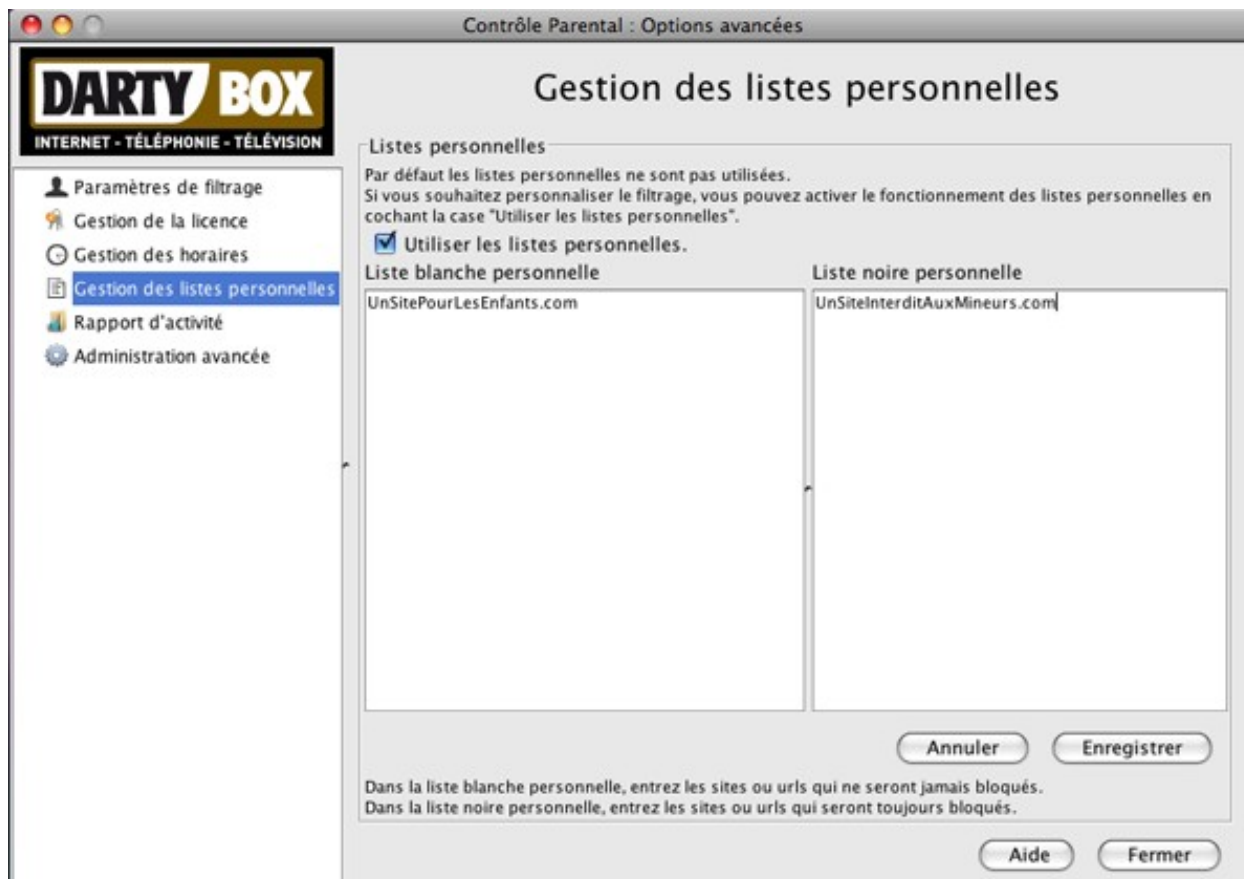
Contrôle Parental : Options avancées

DARTY BOX
INTERNET - TÉLÉPHONIE - TÉLÉVISION

Paramètres de filtrage
Gestion de la licence
Gestion des horaires
Gestion des listes personnelles
Rapport d'activité
Administration avancée

Gestion des listes personnelles

Listes personnelles

Par défaut les listes personnelles ne sont pas utilisées.
Si vous souhaitez personnaliser le filtrage, vous pouvez activer le fonctionnement des listes personnelles en cochant la case "Utiliser les listes personnelles".

Utiliser les listes personnelles.

Liste blanche personnelle

UnSitePourLesEnfants.com

Liste noire personnelle

UnSiteInterditAuxMineurs.com

Annuler
Enregistrer

Dans la liste blanche personnelle, entrez les sites ou urls qui ne seront jamais bloqués.
Dans la liste noire personnelle, entrez les sites ou urls qui seront toujours bloqués.

Aide
Fermer